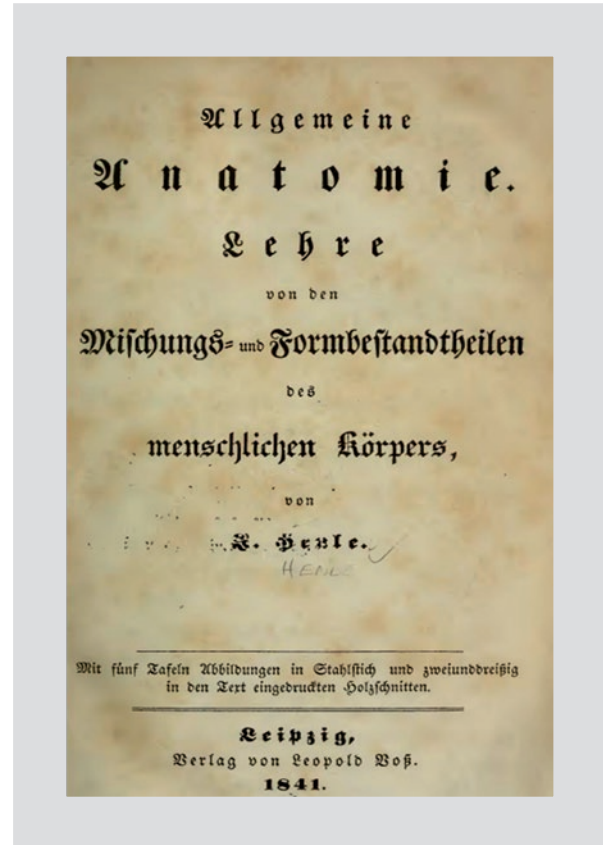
Allgemeine

Anatomie.

Lehre

von den

Mischungs- und Formbestandtheilen

des

menschlichen Körpers,

von

J. Henle.

HENLE

Mit fünf Tafeln Abbildungen in Stahlstich und zweiunddreißig in den Text eingedruckten Holzschnitten.

Leipzig,

Verlag von Leopold Voß.

1841.